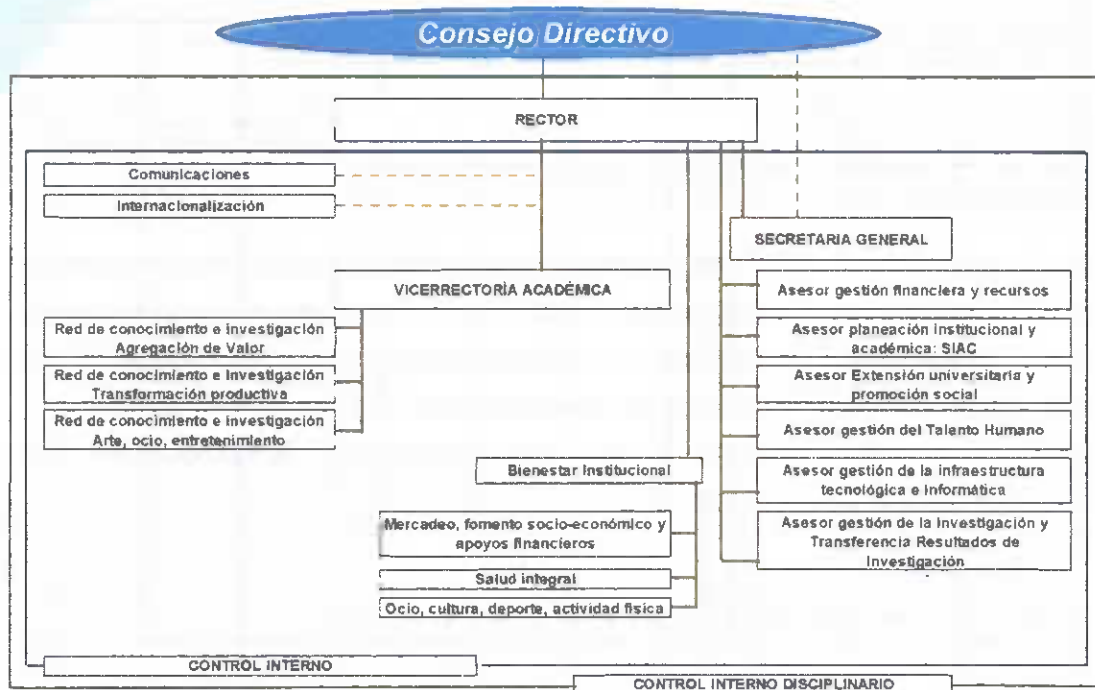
Consejo Directivo

RECTOR

Comunicaciones

Internacionalización

SECRETARIA GENERAL

VICERRECTORÍA ACADÉMICA

Red de conocimiento e investigación Agregación de Valor

Red de conocimiento e investigación Transformación productiva

Red de conocimiento e investigación Arte, ocio, entretenimiento

Asesor gestión financiera y recursos

Asesor planeación institucional y académica: SIAC

Asesor Extensión universitaria y promoción social

Asesor gestión del Talento Humano

Asesor gestión de la infraestructura tecnológica e informática

Asesor gestión de la investigación y Transferencia Resultados de Investigación

Bienestar Institucional

Mercadeo, fomento socio-económico y apoyos financieros

Salud integral

Ocio, cultura, deporte, actividad física

CONTROL INTERNO

CONTROL INTERNO DISCIPLINARIO